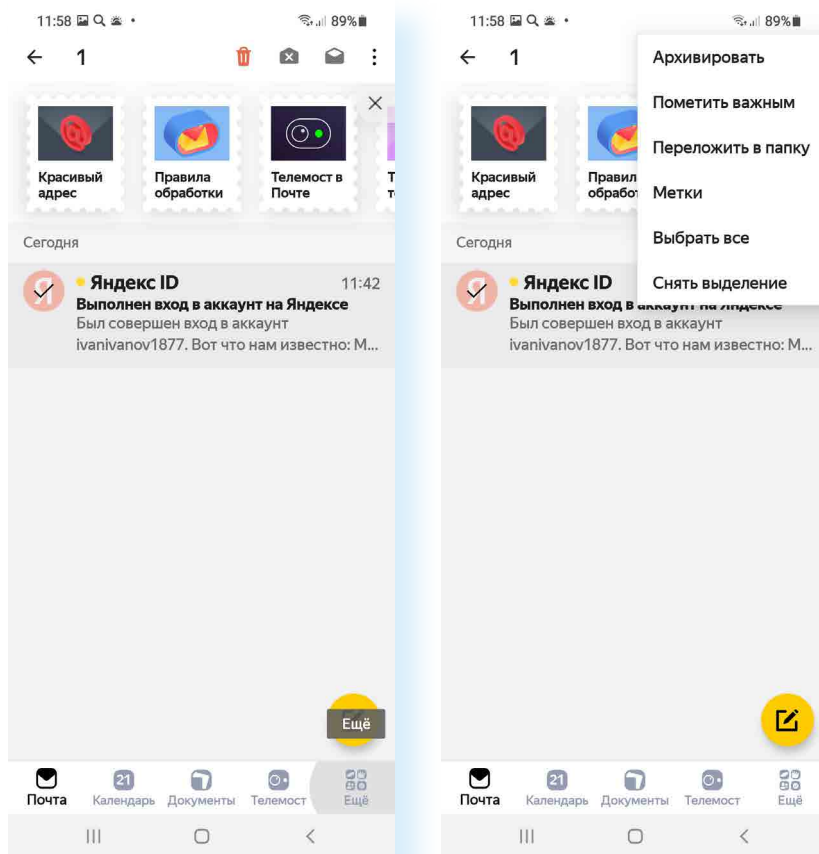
11:58 89%

← 1

Красивый адрес

Правила обработки

Телемост в Почте

Т т

Сегодня

Яндекс ID 11:42
Выполнен вход в аккаунт на Яндексе
Был совершен вход в аккаунт ivanivanov1877. Вот что нам известно: М...

Ещё

Почта 21 Календарь Документы Телемост Ещё

11:58 89%

← 1

Архивировать
Пометить важным
Переложить в папку
Метки
Выбрать все
Снять выделение

Красивый адрес

Правил обработ

Сегодня

Яндекс ID
Выполнен вход в аккаунт на Яндексе
Был совершен вход в аккаунт ivanivanov1877. Вот что нам известно: М...

Почта 21 Календарь Документы Телемост Ещё